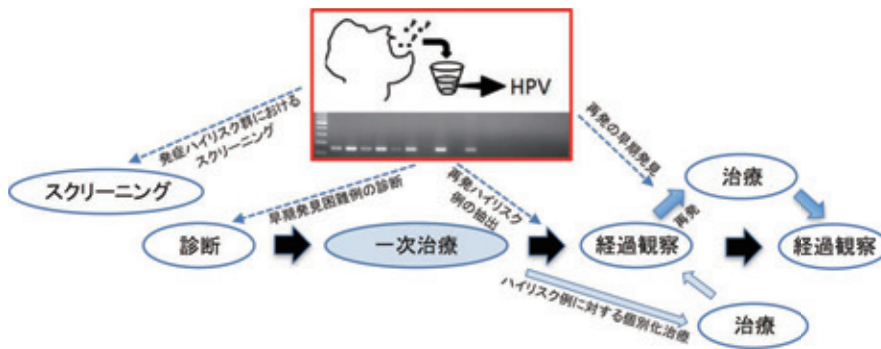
HPV

発症ハイリスク群における
スクリーニング

スクリーニング

早期発見困難例の診断

再発ハイリスク
例の抽出

再発の早期発見

診断

一次治療

経過観察

治療

再発

経過観察

ハイリスク例に対する個別化治療

治療